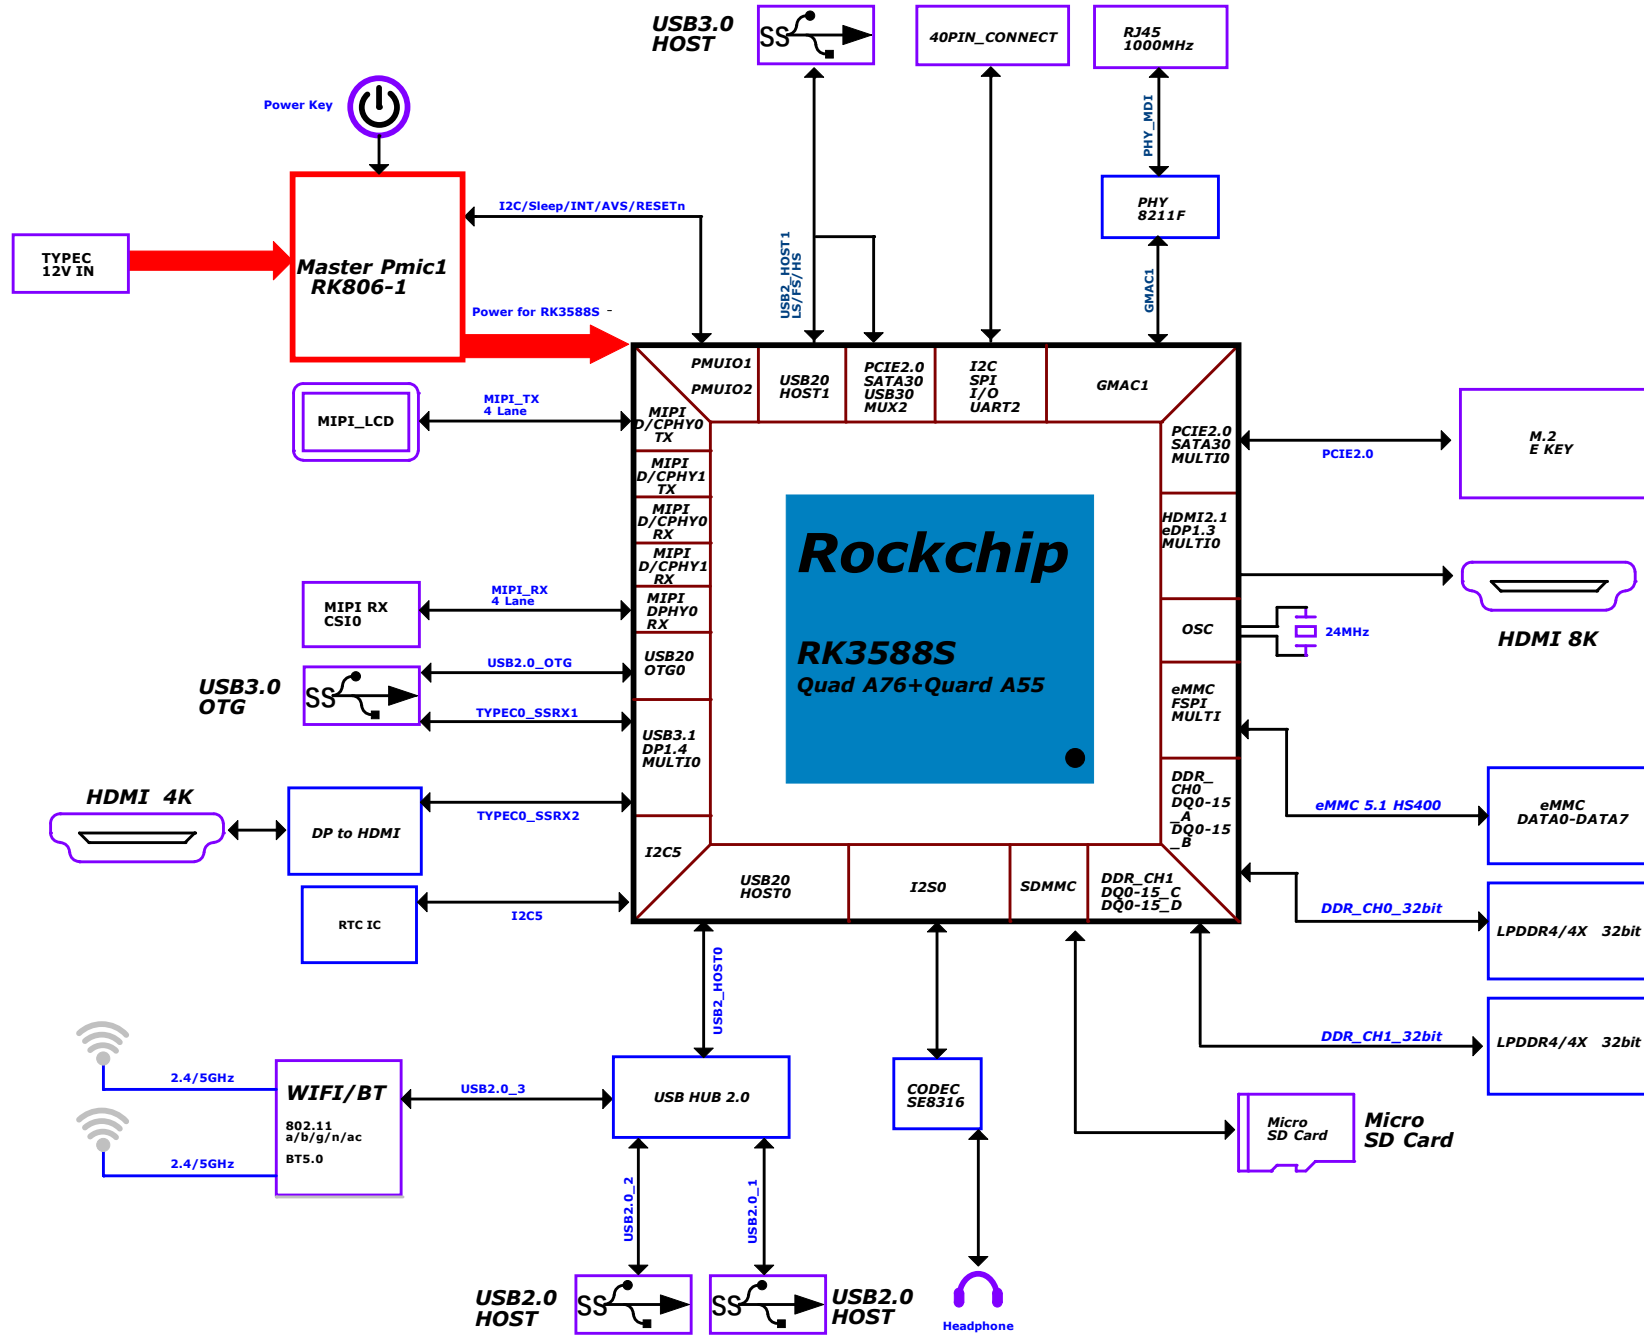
USB3.0 HOST

SS

40PIN_CONNECT

RJ45 1000MHz

Power Key

PHY_MDI

I2C/Sleep/INT/AVS/RESETn

PHY 8211F

TYPEC 12V IN

Master Pmic1 RK806-1

USB2_HOST1 LS/FS/HS

GMAC1

Power for RK3588S

PMUIO1

PMUIO2

USB20 HOST1

PCIE2.0 SATA30 USB30 MUX2

I2C SPI I/O UART2

GMAC1

MIPI_LCD

MIPI_TX 4 Lane

MIPI D/CPHY0 TX

PCIE2.0 SATA30 MULTIO

PCIE2.0

M.2 E KEY

MIPI D/CPHY1 TX

MIPI D/CPHY0 RX

HDMI2.1 eDP1.3 MULTIO

MIPI D/CPHY1 RX

Rockchip

MIPI RX CSI0

MIPI_RX 4 Lane

MIPI DPHY0 RX

HDMI 8K

OSC

24MHz

USB20 OTG0

RK3588S

Quad A76+Quard A55

USB3.0 OTG

USB2.0_OTG

SS

TYPEC0_SSRX1

eMMC FSPI MULTI

USB3.1 DP1.4 MULTIO

HDMI 4K

DDR_ CH0 DQ0-15 _A DQ0-15 _B

eMMC 5.1 HS400

eMMC DATA0-DATA7

DP to HDMI

TYPEC0_SSRX2

I2C5

USB20 HOST0

I2S0

SDMMC

DDR_CH1 DQ0-15_C DQ0-15_D

DDR_CH0_32bit

LPDDR4/4X 32bit

RTC IC

I2C5

USB2_HOST0

DDR_CH1_32bit

LPDDR4/4X 32bit

2.4/5GHz

WIFI/BT

802.11 a/b/g/n/ac

BT5.0

USB2.0_3

USB HUB 2.0

CODEC SE8316

Micro SD Card

Micro SD Card

2.4/5GHz

USB2.0_2

USB2.0_1

USB2.0 HOST

SS

SS

USB2.0 HOST

Headphone